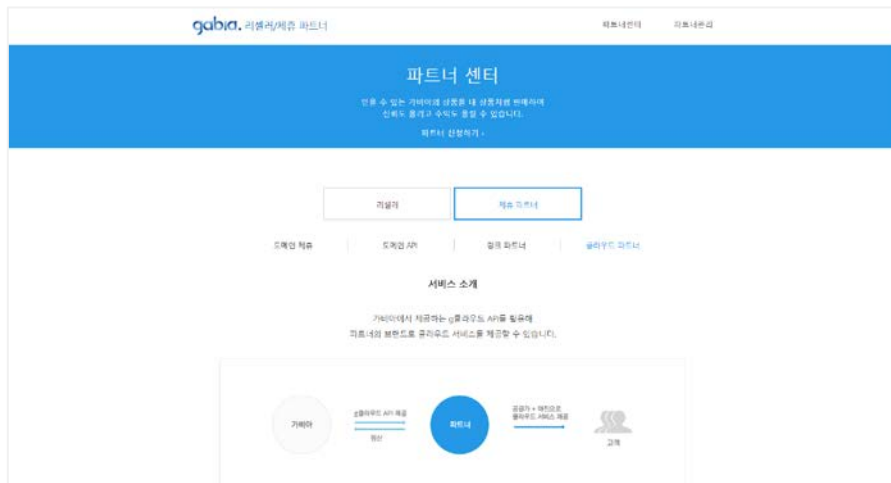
gabia. 리셀러/제휴 파트너

파트너센터 파트너관리

파트너 센터

믿을 수 있는 가비아의 상품을 내 상품처럼 판매하여
신뢰도 올리고 수익도 올릴 수 있습니다.

파트너 신청하기 ›

리셀러

제휴 파트너

도메인 제휴 도메인 API 접속 파트너 클라우드 파트너

서비스 소개

가비아에서 제공하는 g클라우드 API를 활용해
파트너의 브랜드로 클라우드 서비스를 제공할 수 있습니다.

가비아

g클라우드 API 제공

정산

파트너

공급가 + 마진으로
클라우드 서비스 제공

고객